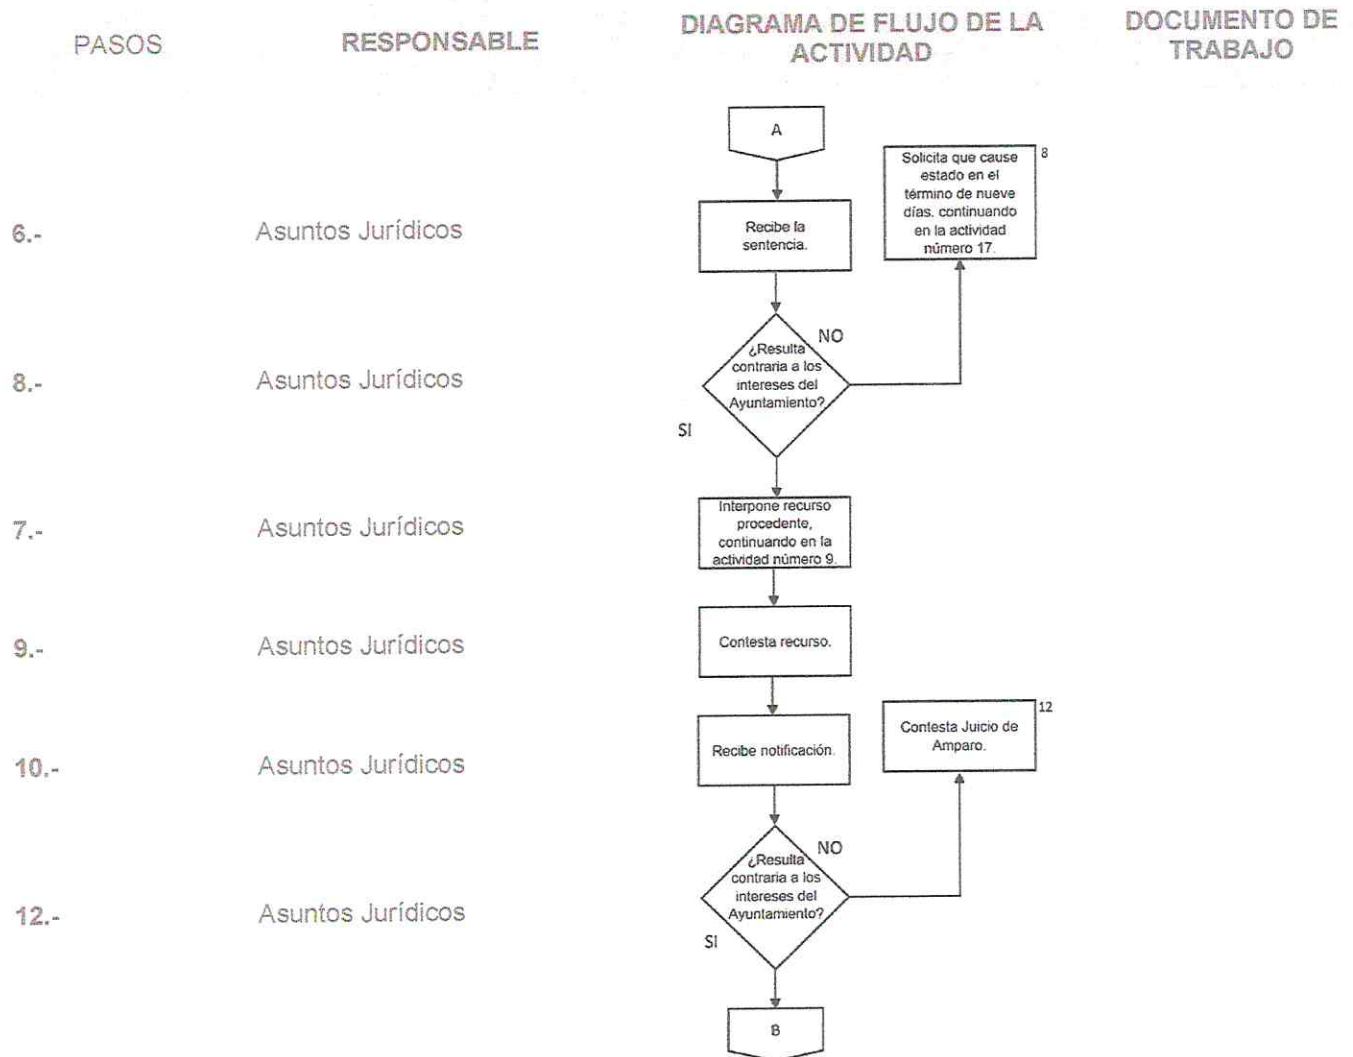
PASOS

RESPONSABLE

DIAGRAMA DE FLUJO DE LA ACTIVIDAD

DOCUMENTO DE TRABAJO

A

6.- Asuntos Jurídicos

Recibe la sentencia.

8

Solicita que cause estado en el término de nueve días, continuando en la actividad número 17.

8.- Asuntos Jurídicos

¿Resulta contraria a los intereses del Ayuntamiento?

NO

SI

7.- Asuntos Jurídicos

Interpone recurso procedente, continuando en la actividad número 9.

9.- Asuntos Jurídicos

Contesta recurso.

10.- Asuntos Jurídicos

Recibe notificación.

12

Contesta Juicio de Amparo.

12.- Asuntos Jurídicos

¿Resulta contraria a los intereses del Ayuntamiento?

NO

SI

B